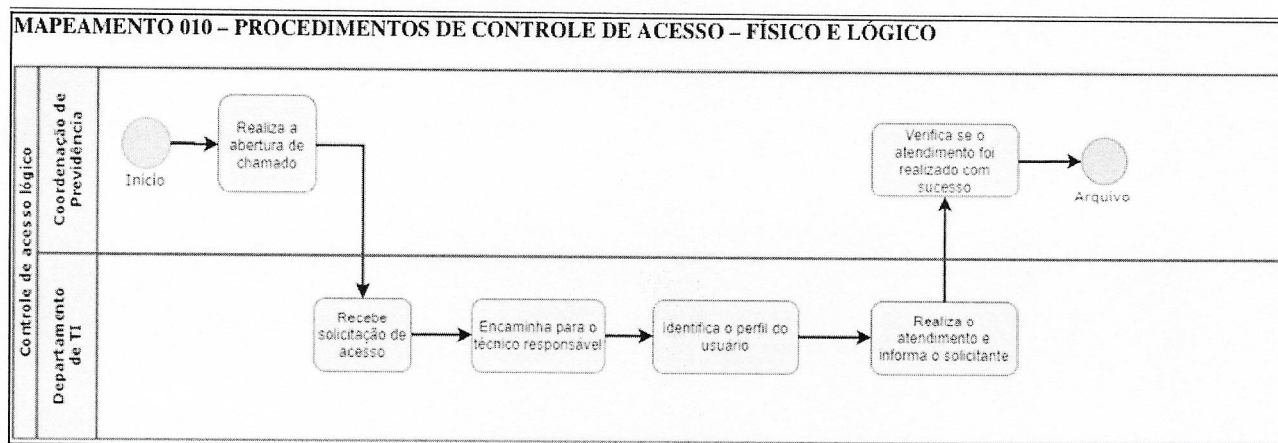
MAPEAMENTO 010 – PROCEDIMENTOS DE CONTROLE DE ACESSO – FÍSICO E LÓGICO

Controle de acesso lógico

Coordenação de Previdência

Inicio

Realiza a abertura de chamado

Verifica se o atendimento foi realizado com sucesso

Arquivo

Departamento de TI

Recebe solicitação de acesso

Encaminha para o técnico responsável

Identifica o perfil do usuario

Realiza o atendimento e informa o solicitante